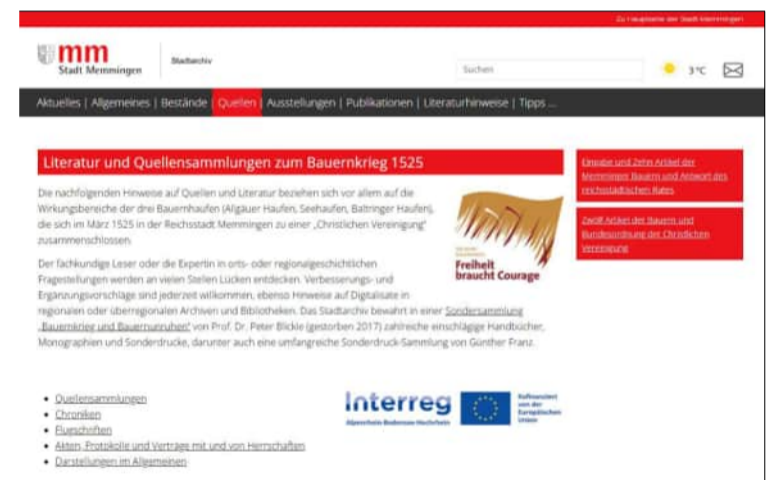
Zu Hauptseite der Stadt Memmingen

mm
Stadt Memmingen

Stadtarchiv

Suchen

3°C

Aktuelles | Allgemeines | Bestände | Quellen | Ausstellungen | Publikationen | Literaturhinweise | Tipps ...

Literatur und Quellensammlungen zum Bauernkrieg 1525

Die nachfolgenden Hinweise auf Quellen und Literatur beziehen sich vor allem auf die Wirkungsbereiche der drei Bauernhaufen (Allgäuer Haufen, Seehaufen, Baltringer Haufen), die sich im März 1525 in der Reichsstadt Memmingen zu einer „Christlichen Vereinigung" zusammenschlossen.

Der fachkundige Leser oder die Expertin in orts- oder regionalgeschichtlichen Fragestellungen werden an vielen Stellen Lücken entdecken. Verbesserungs- und Ergänzungsvorschläge sind jederzeit willkommen, ebenso Hinweise auf Digitalisate in regionalen oder überregionalen Archiven und Bibliotheken. Das Stadtarchiv bewahrt in einer Sondersammlung „Bauernkrieg und Bauernunruhen" von Prof. Dr. Peter Blickle (gestorben 2017) zahlreiche einschlägige Handbücher, Monographien und Sonderdrucke, darunter auch eine umfangreiche Sonderdruck-Sammlung von Günther Franz.

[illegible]
Freiheit braucht Courage

Eingabe und Zehn Artikel der Memminger Bauern und Antwort des reichsstädtischen Rates

Zwölf Artikel der Bauern und Bundesordnung der Christlichen Vereinigung

• Quellensammlungen
• Chroniken
• Flugschriften
• Akten, Protokolle und Verträge mit und von Herrschaften
• Darstellungen im Allgemeinen

Interreg
Alpenrhein-Bodensee-Hochrhein

Kofinanziert von der Europäischen Union